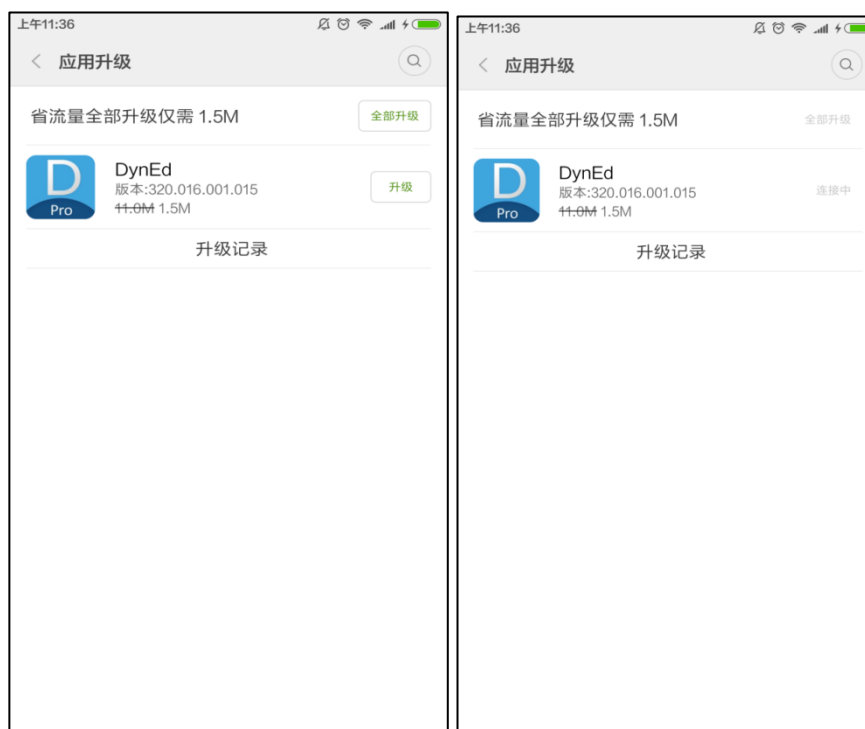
上午11:36

应用升级

省流量全部升级仅需 1.5M

全部升级

D
Pro

DynEd
版本:320.016.001.015
~~11.0M~~ 1.5M

升级

升级记录

上午11:36

应用升级

省流量全部升级仅需 1.5M

全部升级

D
Pro

DynEd
版本:320.016.001.015
~~11.0M~~ 1.5M

连接中

升级记录